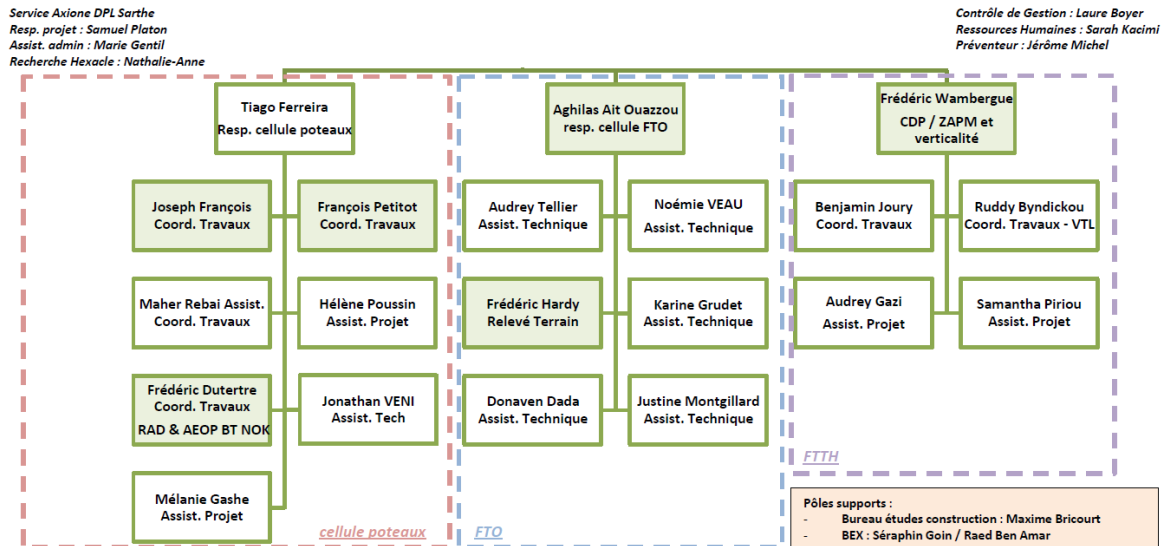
Service Axione DPL Sarthe
Resp. projet : Samuel Platon
Assist. admin : Marie Gentil
Recherche Hexacle : Nathalie-Anne

Contrôle de Gestion : Laure Boyer
Ressources Humaines : Sarah Kacimi
Préventeur : Jérôme Michel

Tiago Ferreira
Resp. cellule poteaux

Joseph François
Coord. Travaux

François Petitot
Coord. Travaux

Maher Rebai Assist. Coord. Travaux

Hélène Poussin
Assist. Projet

Frédéric Dutertre
Coord. Travaux
RAD & AEOP BT NOK

Jonathan VENI
Assist. Tech

Mélanie Gashe
Assist. Projet

cellule poteaux

Aghilas Ait Ouazzou
resp. cellule FTO

Audrey Tellier
Assist. Technique

Noémie VEAU
Assist. Technique

Frédéric Hardy
Relevé Terrain

Karine Grudet
Assist. Technique

Donaven Dada
Assist. Technique

Justine Montgillard
Assist. Technique

FTO

Frédéric Wambergue
CDP / ZAPM et verticalité

Benjamin Joury
Coord. Travaux

Ruddy Byndickou
Coord. Travaux - VTL

Audrey Gazi
Assist. Projet

Samantha Piriou
Assist. Projet

FTTH

Pôles supports :
- Bureau études construction : Maxime Bricourt
- BEX : Séraphin Goin / Raed Ben Amar